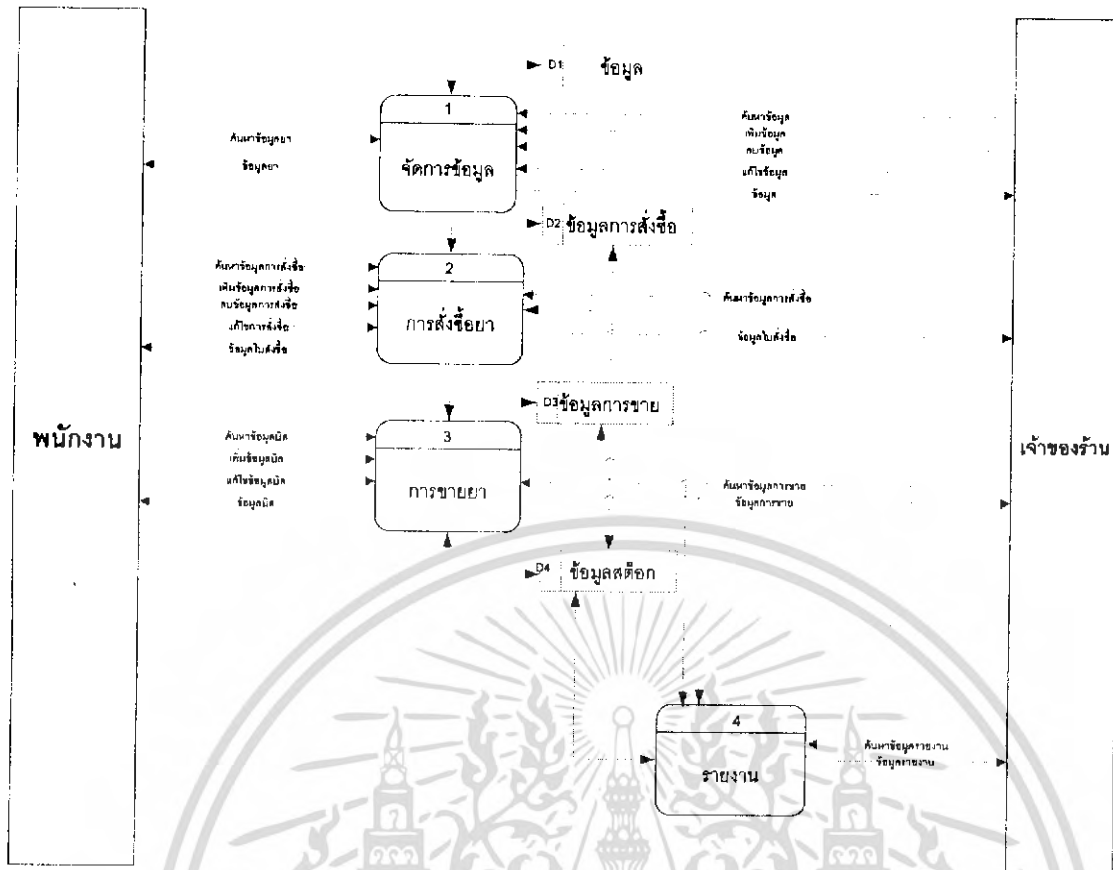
พนักงาน

เจ้าของร้าน

D1 ข้อมูล

1
จัดการข้อมูล

ค้นหาข้อมูลยา
ข้อมูลยา

ค้นหาข้อมูล
เพิ่มข้อมูล
ลบข้อมูล
แก้ไขข้อมูล
ข้อมูล

D2 ข้อมูลการสั่งซื้อ

2
การสั่งซื้อยา

ค้นหาข้อมูลการสั่งซื้อ
เพิ่มข้อมูลการสั่งซื้อ
ลบข้อมูลการสั่งซื้อ
แก้ไขการสั่งซื้อ
ข้อมูลใบสั่งซื้อ

ค้นหาข้อมูลการสั่งซื้อ
ข้อมูลใบสั่งซื้อ

D3 ข้อมูลการขาย

3
การขายยา

ค้นหาข้อมูลบิล
เพิ่มข้อมูลบิล
แก้ไขข้อมูลบิล
ข้อมูลบิล

ค้นหาข้อมูลการขาย
ข้อมูลการขาย

D4 ข้อมูลสต๊อก

4
รายงาน

ค้นหาข้อมูลรายงาน
ข้อมูลรายงาน